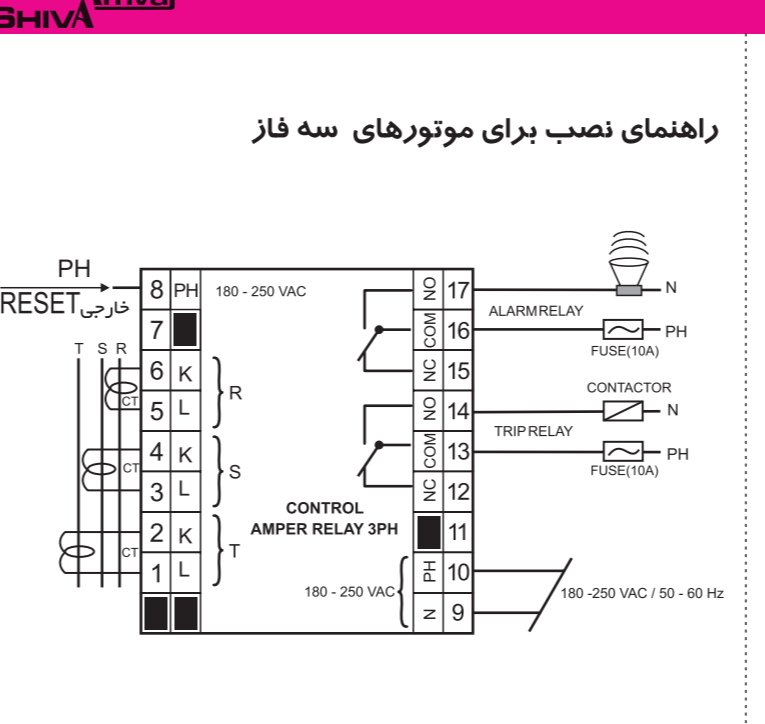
SHIVA

راهنمای نصب برای موتورهای سه فاز

PH
RESET خارجی
T S R
8 PH
7
6 K
5 L
4 K
3 L
2 K
1 L
CT
CT
CT
R
S
T
180 - 250 VAC
CONTROL
AMPER RELAY 3PH
180 - 250 VAC
NO 17
COM 16
NC 15
NO 14
COM 13
NC 12
11
PH 10
N 9
N
ALARM RELAY
PH
FUSE(10A)
CONTACTOR
N
TRIP RELAY
PH
FUSE(10A)
180 -250 VAC / 50 - 60 Hz